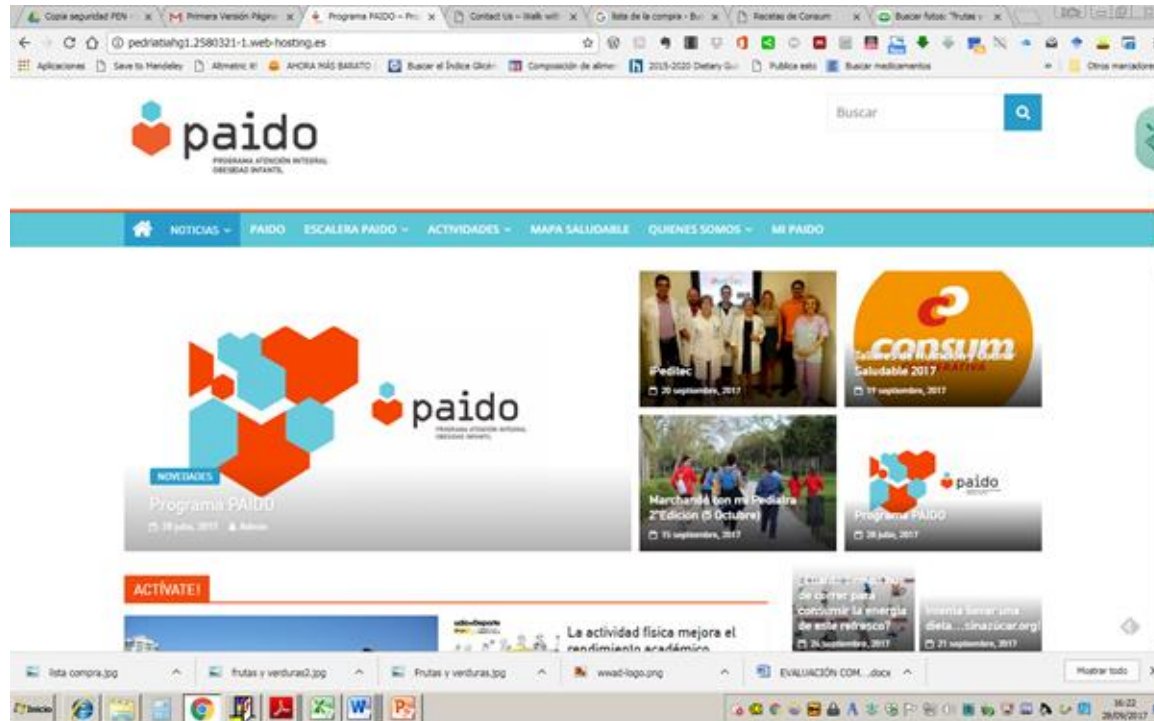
Copia seguridad PEN · | Primera Versión Págin | Programa PAIDO – Pro | Contact Us – Walk with | lista de la compra - Bu | Recetas de Consum | Buscar fotos: "frutas y

pedriatiahg1.2580321-1.web-hosting.es

Aplicaciones | Save to Mendeley | Altmetric it! | AHORA MÁS BARATO | Buscar el Índice Glucé | Composición de alime | 2015-2020 Dietary Gu | Publica esto | Buscar medicamentos | Otros marcadores

paido
PROGRAMA ATENCIÓN INTEGRAL OBESIDAD INFANTIL

Buscar

NOTICIAS | PAIDO | ESCALERA PAIDO | ACTIVIDADES | MAPA SALUDABLE | QUIENES SOMOS | MI PAIDO

paido
PROGRAMA ATENCIÓN INTEGRAL OBESIDAD INFANTIL

NOVEDADES
Programa PAIDO
28 julio, 2017 Admin

iPedilec
20 septiembre, 2017

consum
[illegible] Saludable 2017
19 septiembre, 2017

Marchando con mi Pediatra 2ªEdición (5 Octubre)
15 septiembre, 2017

paido
Programa PAIDO
28 julio, 2017

ACTÍVATE!

La actividad física mejora el rendimiento académico

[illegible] de correr para consumir la energía de este refresco?
26 septiembre, 2017

Intenta llevar una dieta…sinazúcar.org
21 septiembre, 2017

lista compra.jpg | frutas y verduras2.jpg | Frutas y verduras.jpg | wwad-logo.png | EVALUACIÓN COM....docx | Mostrar todo

Inicio
16:22
28/09/2017